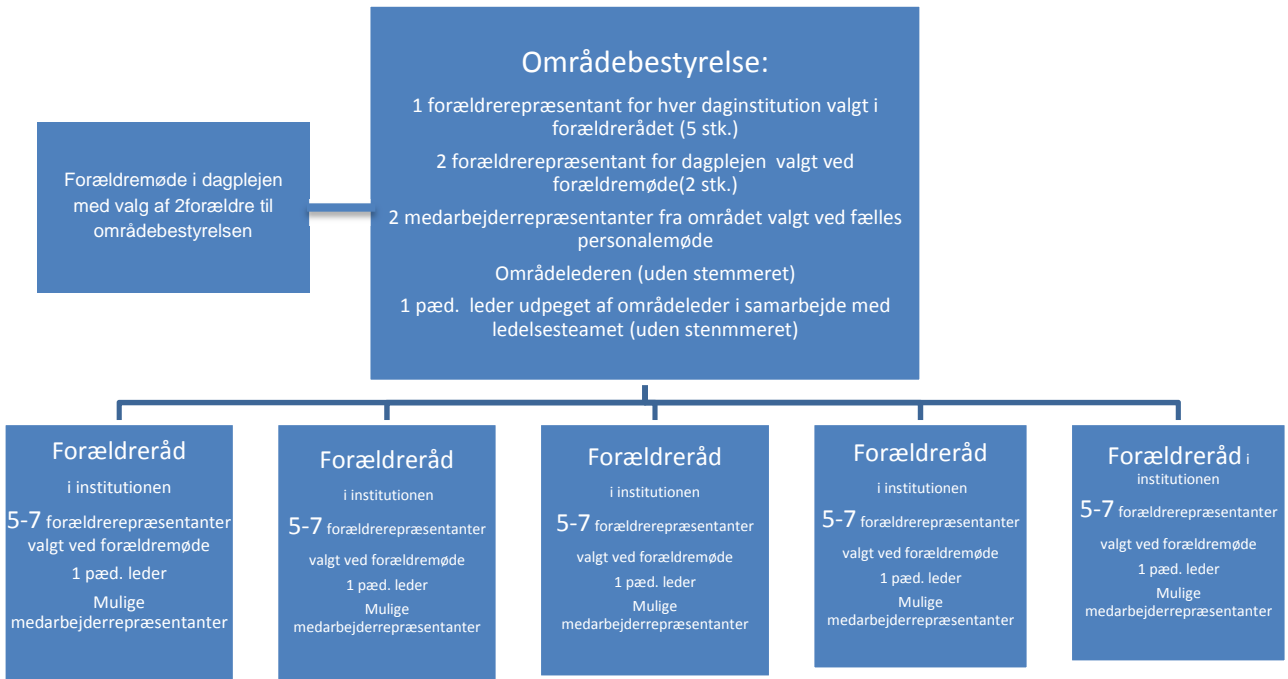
Områdebestyrelse:

1 forældrerepræsentant for hver daginstitution valgt i forældrerådet (5 stk.)

2 forældrerepræsentant for dagplejen valgt ved forældremøde(2 stk.)

2 medarbejderrepræsentanter fra området valgt ved fælles personalemøde

Områdelederen (uden stemmeret)

1 pæd. leder udpeget af områdeleder i samarbejde med ledelsesteamet (uden stenmmeret)

Forældremøde i dagplejen med valg af 2forældre til områdebestyrelsen

Forældreråd

i institutionen

5-7 forældrerepræsentanter valgt ved forældremøde

1 pæd. leder

Mulige medarbejderrepræsentanter

Forældreråd

i institutionen

5-7 forældrerepræsentanter

valgt ved forældremøde

1 pæd. leder

Mulige medarbejderrepræsentanter

Forældreråd

i institutionen

5-7 forældrerepræsentanter

valgt ved forældremøde

1 pæd. leder

Mulige medarbejderrepræsentanter

Forældreråd

i institutionen

5-7 forældrerepræsentanter

valgt ved forældremøde

1 pæd. leder

Mulige medarbejderrepræsentanter

Forældreråd i institutionen

5-7 forældrerepræsentanter

valgt ved forældremøde

1 pæd. leder

Mulige medarbejderrepræsentanter